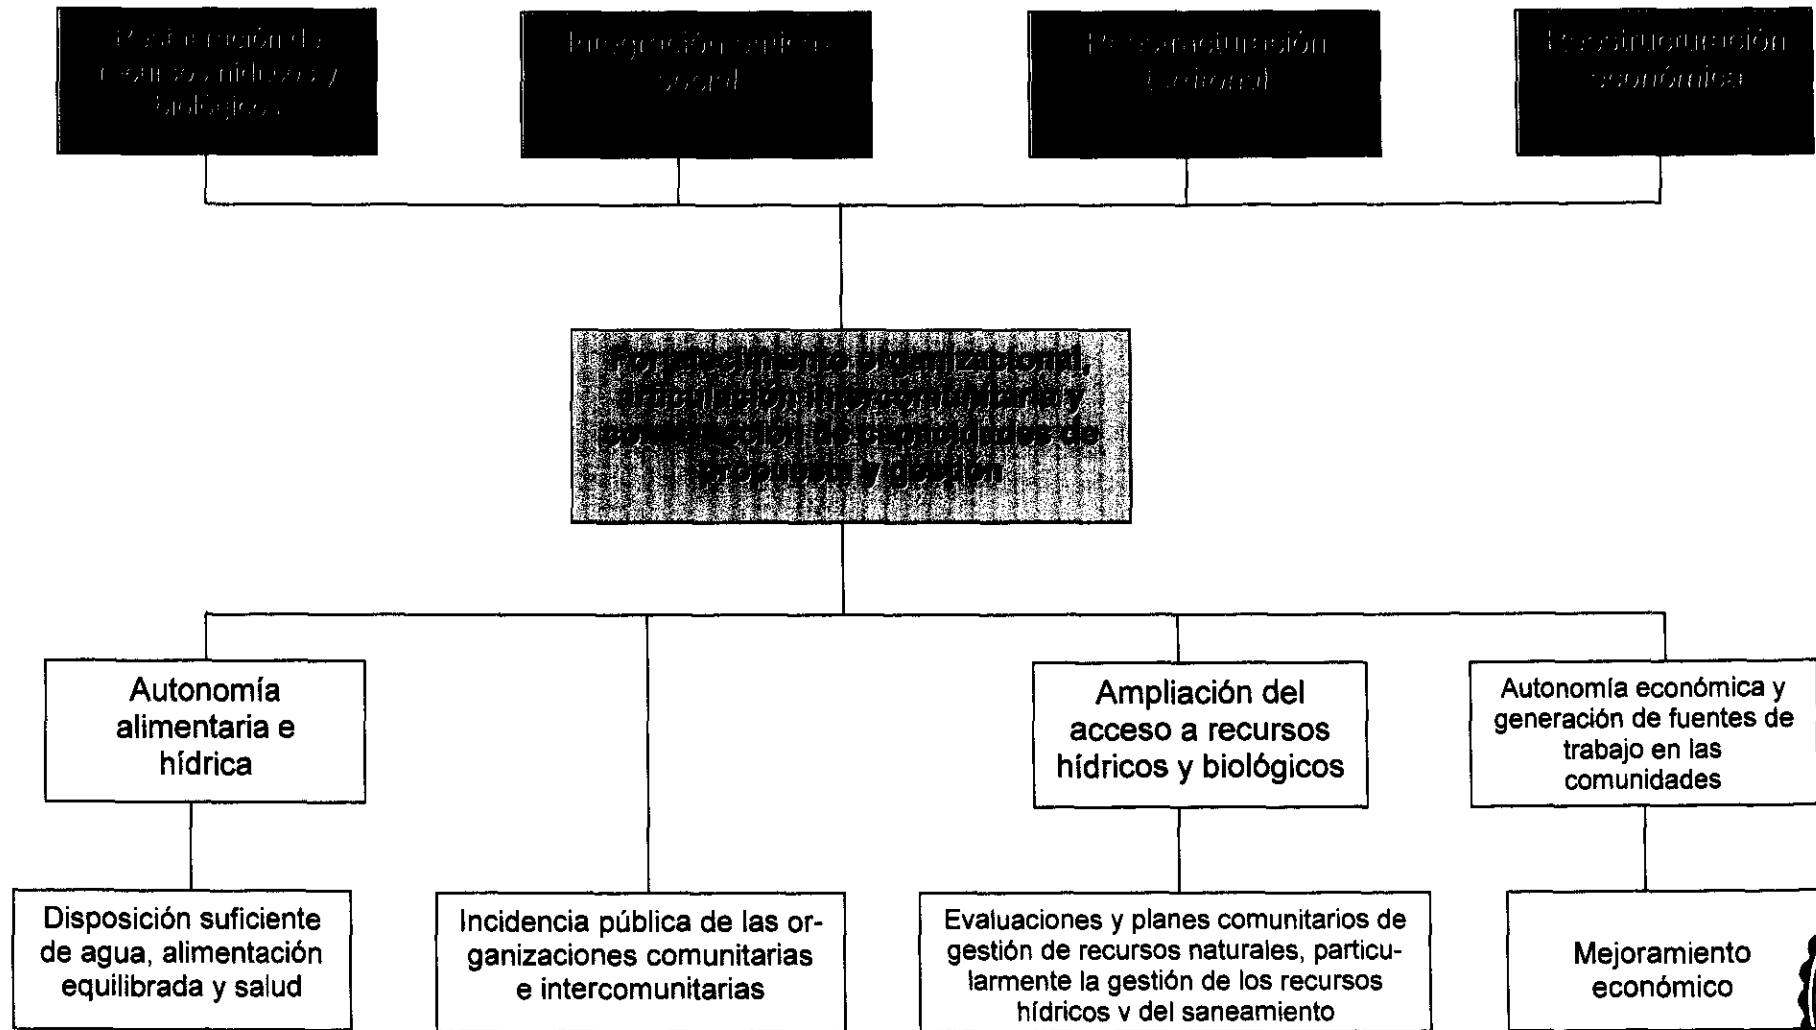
Restauración de recursos hídricos y biológicos

Integración socio-social

Reestructuración territorial

Reestructuración económica

Fortalecimiento organizacional, articulación intercomunitaria y construcción de capacidades de propuesta y gestión

Autonomía alimentaria e hídrica

Ampliación del acceso a recursos hídricos y biológicos

Autonomía económica y generación de fuentes de trabajo en las comunidades

Disposición suficiente de agua, alimentación equilibrada y salud

Incidencia pública de las organizaciones comunitarias e intercomunitarias

Evaluaciones y planes comunitarios de gestión de recursos naturales, particularmente la gestión de los recursos hídricos v del saneamiento

Mejoramiento económico